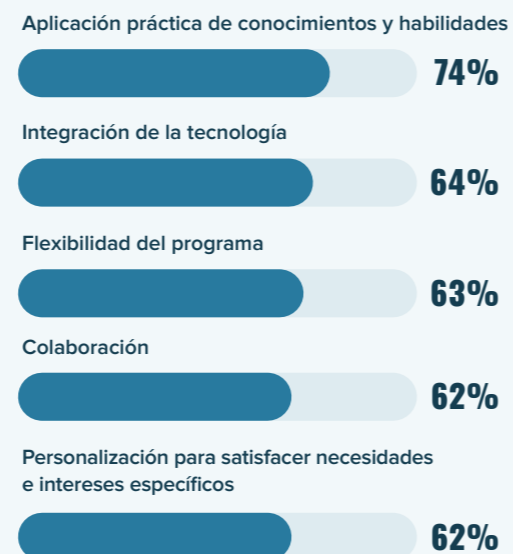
Aplicación práctica de conocimientos y habilidades

74%

Integración de la tecnología

64%

Flexibilidad del programa

63%

Colaboración

62%

Personalización para satisfacer necesidades e intereses específicos

62%